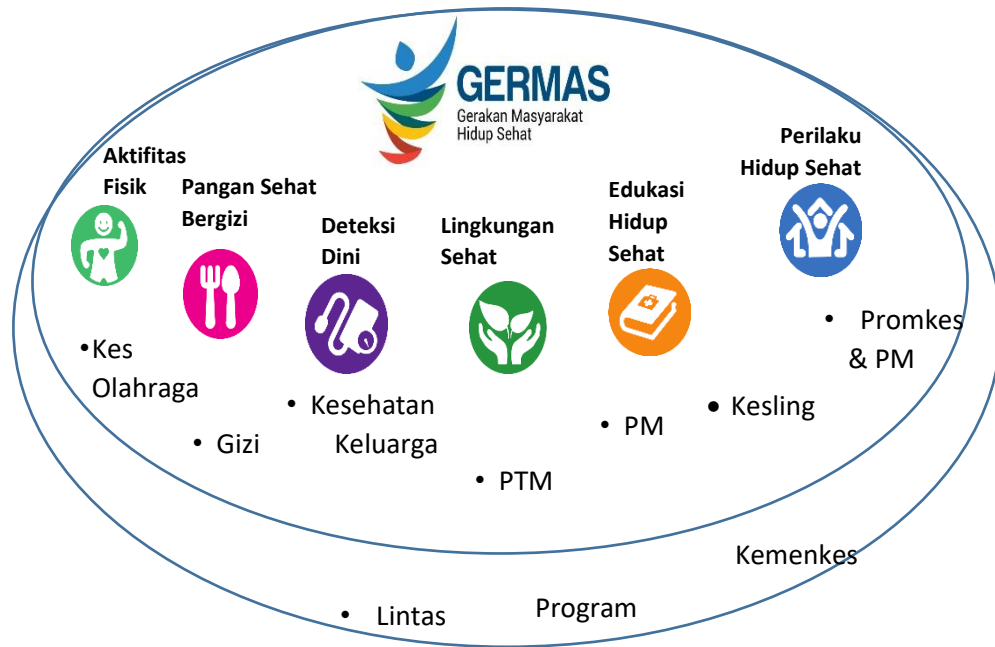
GERMAS
Gerakan Masyarakat
Hidup Sehat

Aktifitas Fisik

Pangan Sehat Bergizi

Deteksi Dini

Lingkungan Sehat

Edukasi Hidup Sehat

Perilaku Hidup Sehat

•Kes Olahraga

• Gizi

• Kesehatan Keluarga

• PTM

• PM

• Kesling

• Promkes & PM

Kemenkes

• Lintas

Program